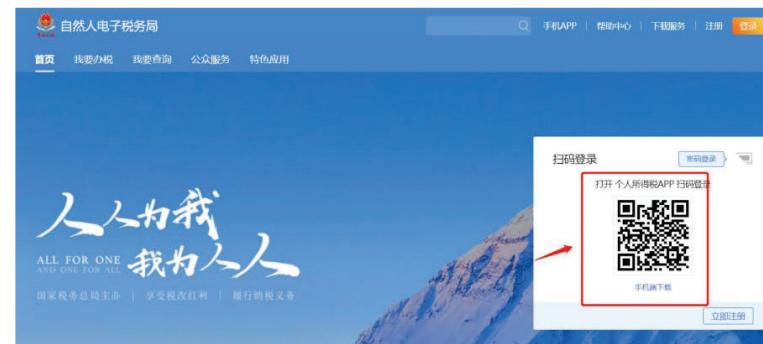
自然人电子税务局

手机APP | 帮助中心 | 下载服务 | 注册 登录

首页 我要办税 我要查询 公众服务 特色应用

人人为我

ALL FOR ONE
AND ONE FOR ALL

我为人人

国家税务总局主办 | 享受税改红利 | 履行纳税义务

扫码登录

密码登录

打开 个人所得税APP 扫码登录

手机端下载

立即注册